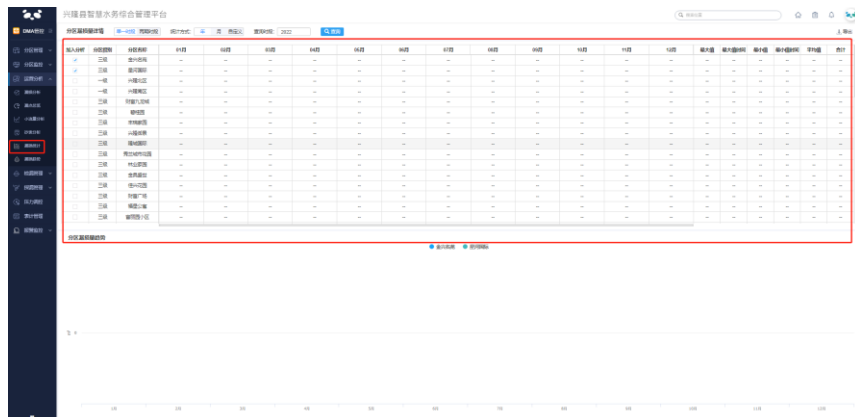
兴隆县智慧水务综合管理平台

DMA管理

分区漏损量详情

加入分析 | 分区级别 | 分区名称 | 01月 | 02月 | 03月 | 04月 | 05月 | 06月 | 07月 | 08月 | 09月 | 10月 | 11月 | 12月 | 最大值 | 最大值时间 | 最小值 | 最小值时间 | 平均值 | 合计

分区漏损量趋势

查询 2022

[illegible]